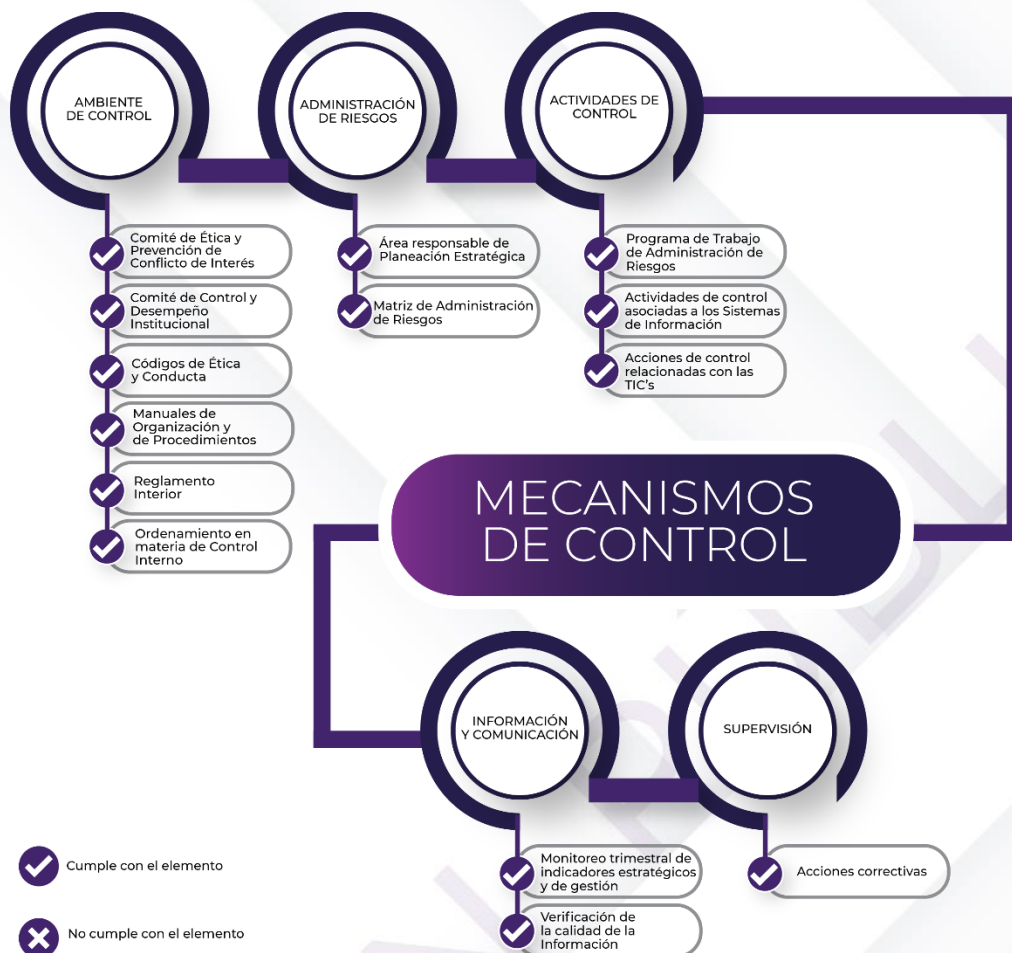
AMBIENTE DE CONTROL

Comité de Ética y Prevención de Conflicto de Interés

Comité de Control y Desempeño Institucional

Códigos de Ética y Conducta

Manuales de Organización y de Procedimientos

Reglamento Interior

Ordenamiento en materia de Control Interno

ADMINISTRACIÓN DE RIESGOS

Área responsable de Planeación Estratégica

Matriz de Administración de Riesgos

ACTIVIDADES DE CONTROL

Programa de Trabajo de Administración de Riesgos

Actividades de control asociadas a los Sistemas de Información

Acciones de control relacionadas con las TIC's

MECANISMOS DE CONTROL

INFORMACIÓN Y COMUNICACIÓN

Monitoreo trimestral de indicadores estratégicos y de gestión

Verificación de la calidad de la Información

SUPERVISIÓN

Acciones correctivas

Cumple con el elemento

No cumple con el elemento